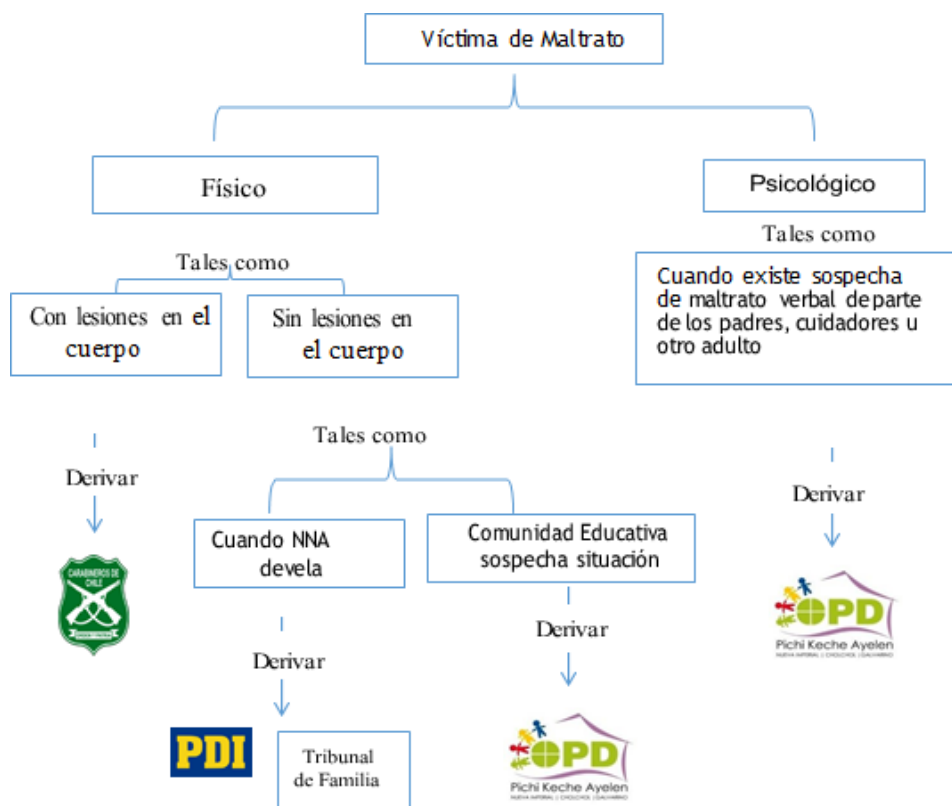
Víctima de Maltrato

Físico

Psicológico

Tales como

Tales como

Con lesiones en el cuerpo

Sin lesiones en el cuerpo

Cuando existe sospecha de maltrato verbal departe de los padres, cuidadores u otro adulto

Tales como

Derivar

CARABINEROS DE CHILE

Cuando NNA devela

Comunidad Educativa sospecha situación

Derivar

Derivar

Derivar

OPD
Pichi Keche Ayelen

PDI

Tribunal de Familia

OPD
Pichi Keche Ayelen